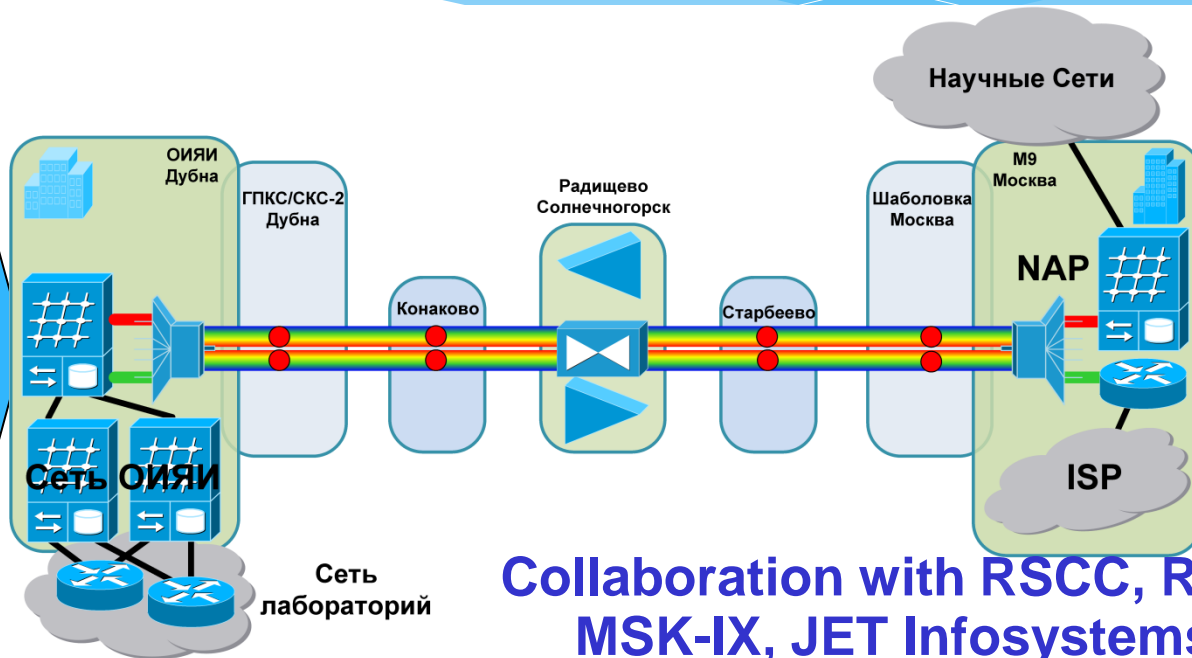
Научные Сети

ОИЯИ
Дубна

ГПКС/СКС-2
Дубна

Радищево
Солнечногорск

Шаболовка
Москва

М9
Москва

NAP

Конаково

Старбеево

Сеть ОИЯИ

ISP

Сеть
лабораторий

Collaboration with RSCC, R
MSK-IX, JET Infosystems